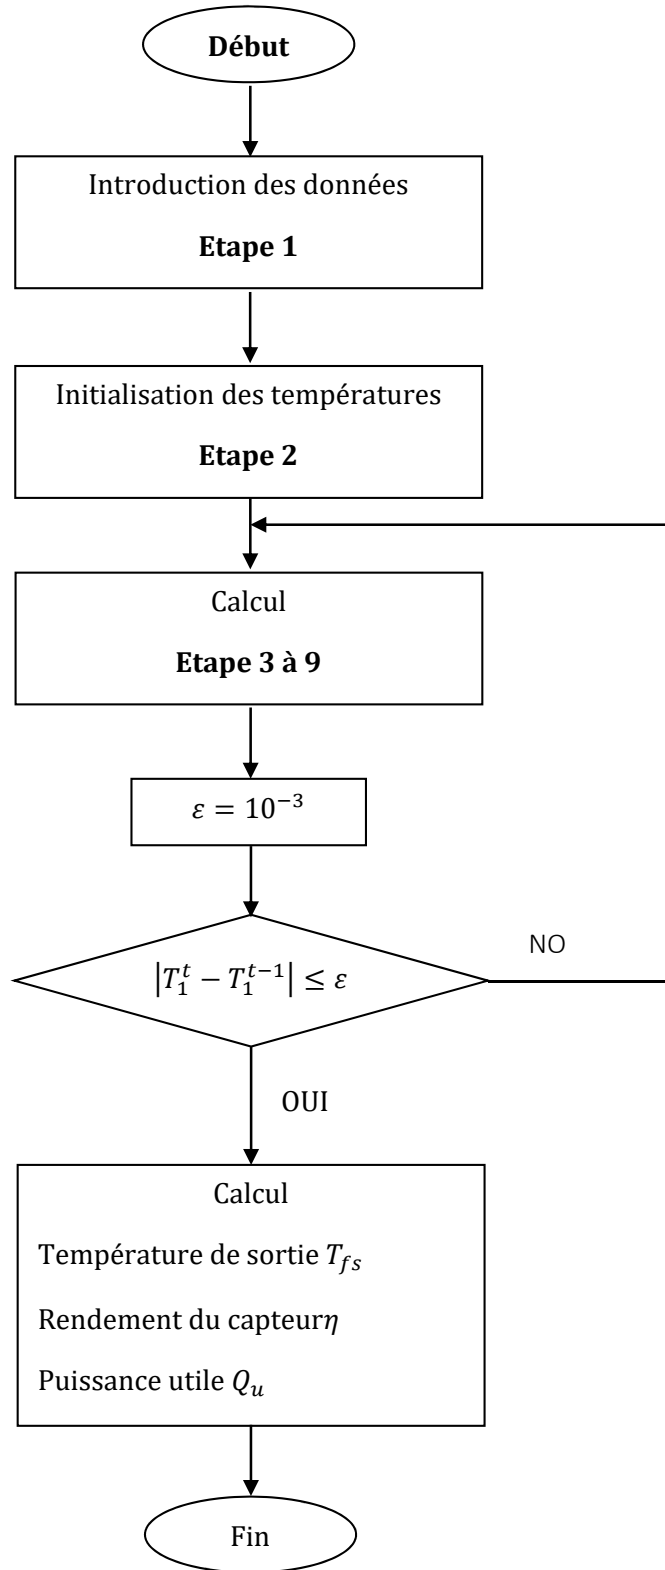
Début

Introduction des données

**Etape 1**

Initialisation des températures

**Etape 2**

Calcul

**Etape 3 à 9**

$\varepsilon = 10^{-3}$

$\left|T_1^t - T_1^{t-1}\right| \leq \varepsilon$

NO

OUI

Calcul

Température de sortie $T_{fs}$

Rendement du capteur$\eta$

Puissance utile $Q_u$

Fin